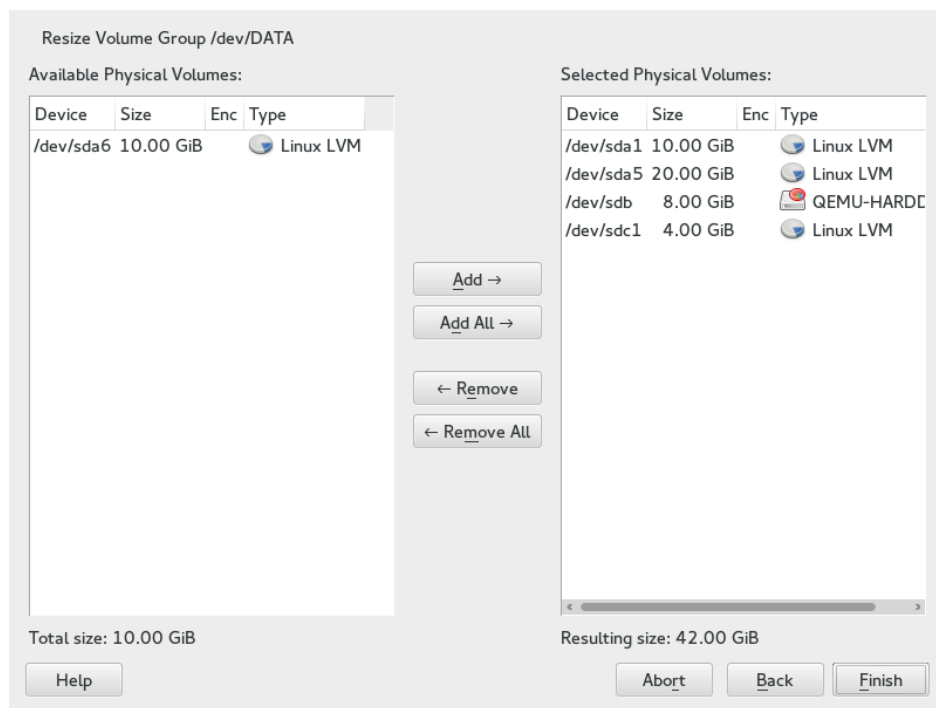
Resize Volume Group /dev/DATA

Available Physical Volumes:

| Device | Size | Enc | Type |
|---|---|---|---|
| /dev/sda6 | 10.00 GiB | | Linux LVM |

Add →

Add All →

← Remove

← Remove All

Selected Physical Volumes:

| Device | Size | Enc | Type |
|---|---|---|---|
| /dev/sda1 | 10.00 GiB | | Linux LVM |
| /dev/sda5 | 20.00 GiB | | Linux LVM |
| /dev/sdb | 8.00 GiB | | QEMU-HARDD |
| /dev/sdc1 | 4.00 GiB | | Linux LVM |

Total size: 10.00 GiB

Resulting size: 42.00 GiB

Help

Abort

Back

Finish